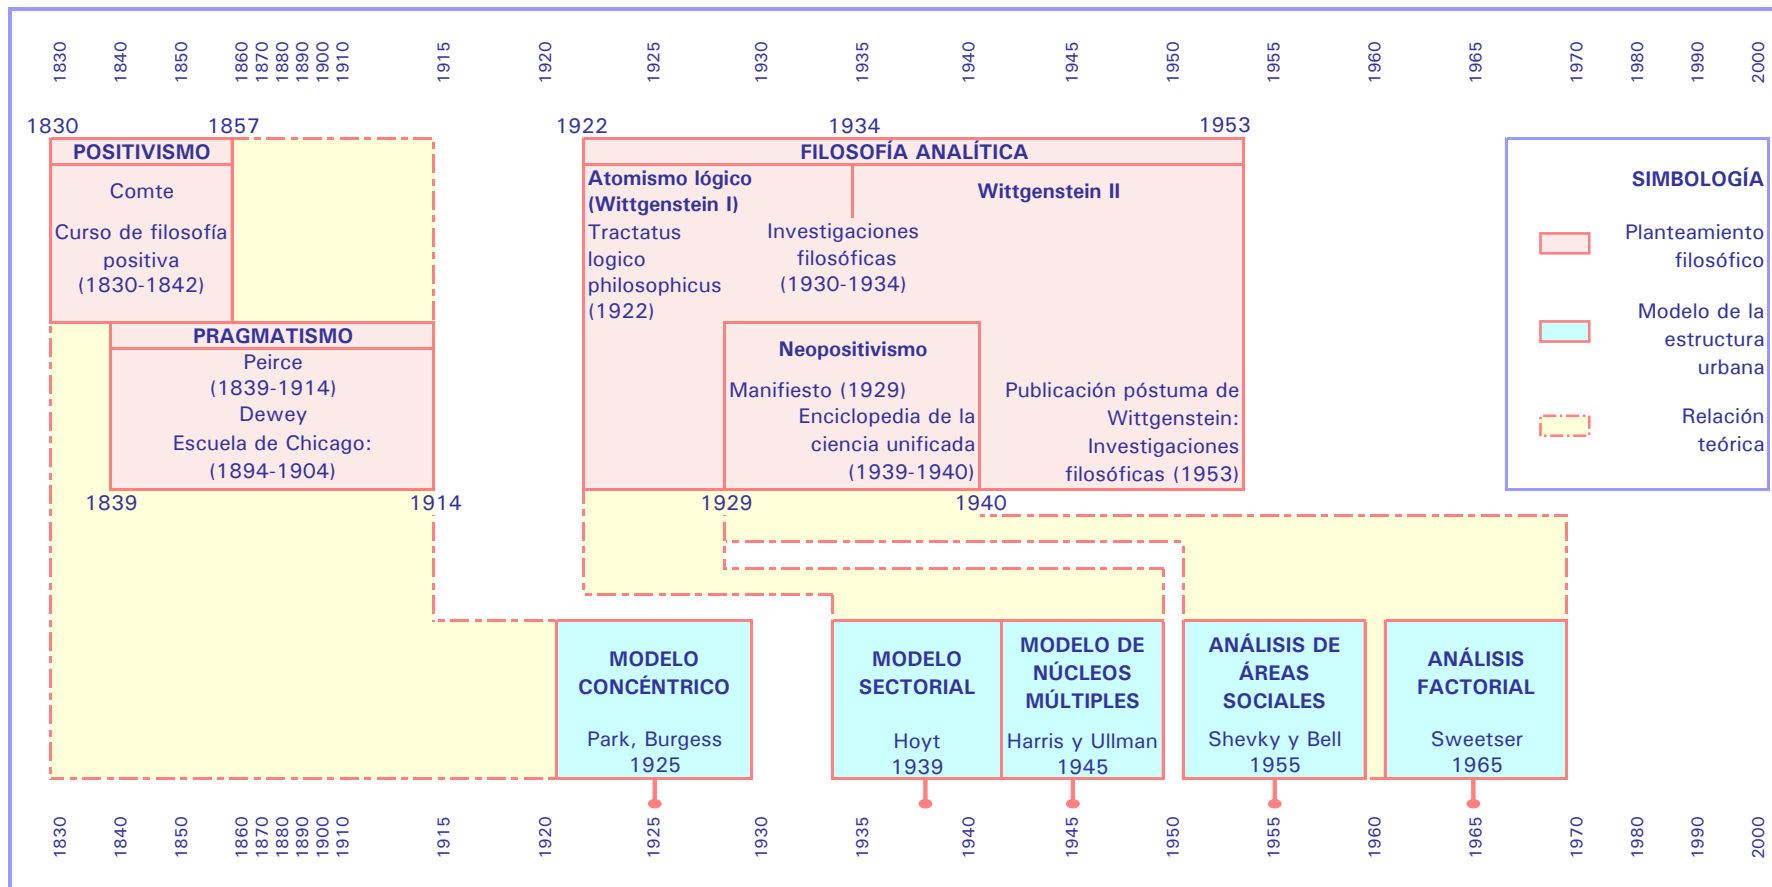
1830 1840 1850 1860 1870 1880 1890 1900 1910 1915 1920 1925 1930 1935 1940 1945 1950 1955 1960 1965 1970 1980 1990 2000

1830 1857

POSITIVISMO

Comte

Curso de filosofía positiva (1830-1842)

PRAGMATISMO

Peirce (1839-1914)

Dewey

Escuela de Chicago: (1894-1904)

1839 1914

1922 1934 1953

FILOSOFÍA ANALÍTICA

Atomismo lógico (Wittgenstein I)

Tractatus logico philosophicus (1922)

Wittgenstein II

Investigaciones filosóficas (1930-1934)

Neopositivismo

Manifiesto (1929)

Enciclopedia de la ciencia unificada (1939-1940)

Publicación póstuma de Wittgenstein: Investigaciones filosóficas (1953)

1929 1940

SIMBOLOGÍA

Planteamiento filosófico

Modelo de la estructura urbana

Relación teórica

MODELO CONCÉNTRICO

Park, Burgess 1925

MODELO SECTORIAL

Hoyt 1939

MODELO DE NÚCLEOS MÚLTIPLES

Harris y Ullman 1945

ANÁLISIS DE ÁREAS SOCIALES

Shevky y Bell 1955

ANÁLISIS FACTORIAL

Sweetser 1965

1830 1840 1850 1860 1870 1880 1890 1900 1910 1915 1920 1925 1930 1935 1940 1945 1950 1955 1960 1965 1970 1980 1990 2000